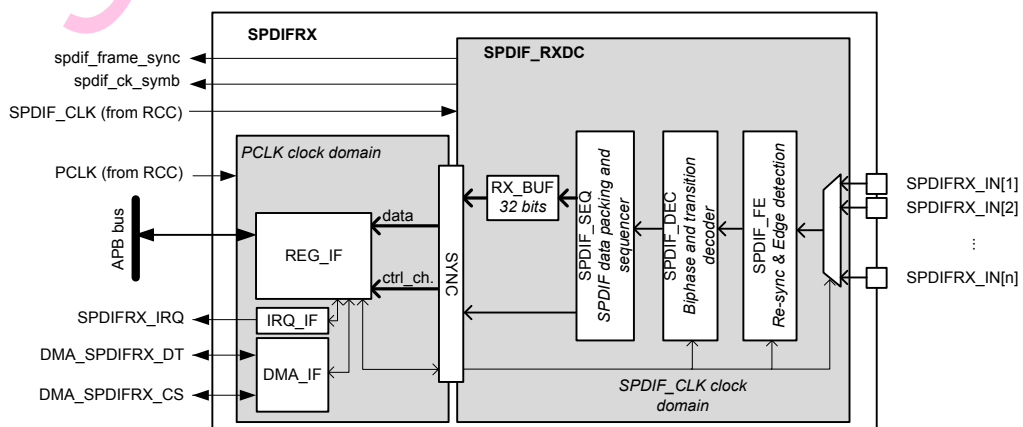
SPDIFRX

spdif_frame_sync

spdif_ck_symb

SPDIF_CLK (from RCC)

SPDIF_RXDC

PCLK clock domain

PCLK (from RCC)

APB bus

REG_IF

data

ctrl_ch.

SYNC

RX_BUF
32 bits

SPDIF_SEQ
SPDIF data packing and sequencer

SPDIF_DEC
Biphase and transition decoder

SPDIF_FE
Re-sync & Edge detection

SPDIFRX_IN[1]

SPDIFRX_IN[2]

⋮

SPDIFRX_IN[n]

SPDIFRX_IRQ

IRQ_IF

DMA_SPDIFRX_DT

DMA_IF

DMA_SPDIFRX_CS

SPDIF_CLK clock domain